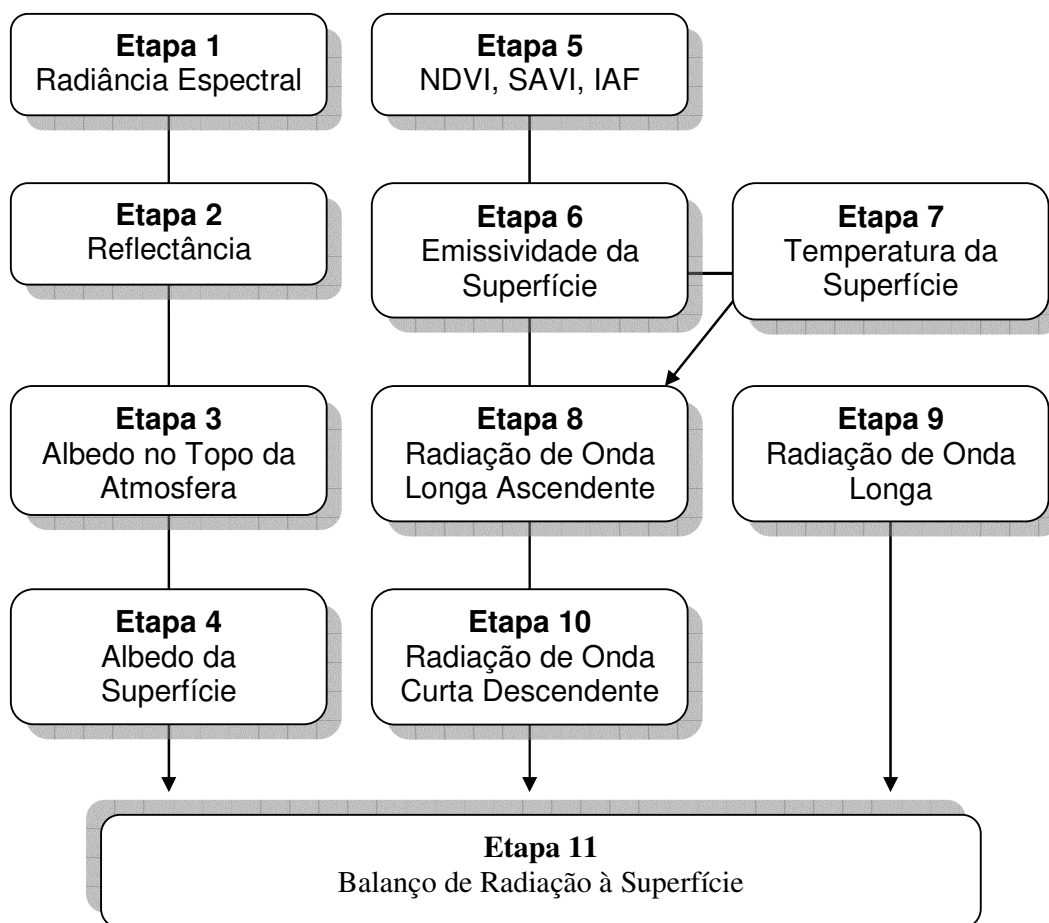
**Etapa 1**
Radiância Espectral

**Etapa 5**
NDVI, SAVI, IAF

**Etapa 2**
Reflectância

**Etapa 6**
Emissividade da Superfície

**Etapa 7**
Temperatura da Superfície

**Etapa 3**
Albedo no Topo da Atmosfera

**Etapa 8**
Radiação de Onda Longa Ascendente

**Etapa 9**
Radiação de Onda Longa

**Etapa 4**
Albedo da Superfície

**Etapa 10**
Radiação de Onda Curta Descendente

**Etapa 11**
Balanço de Radiação à Superfície